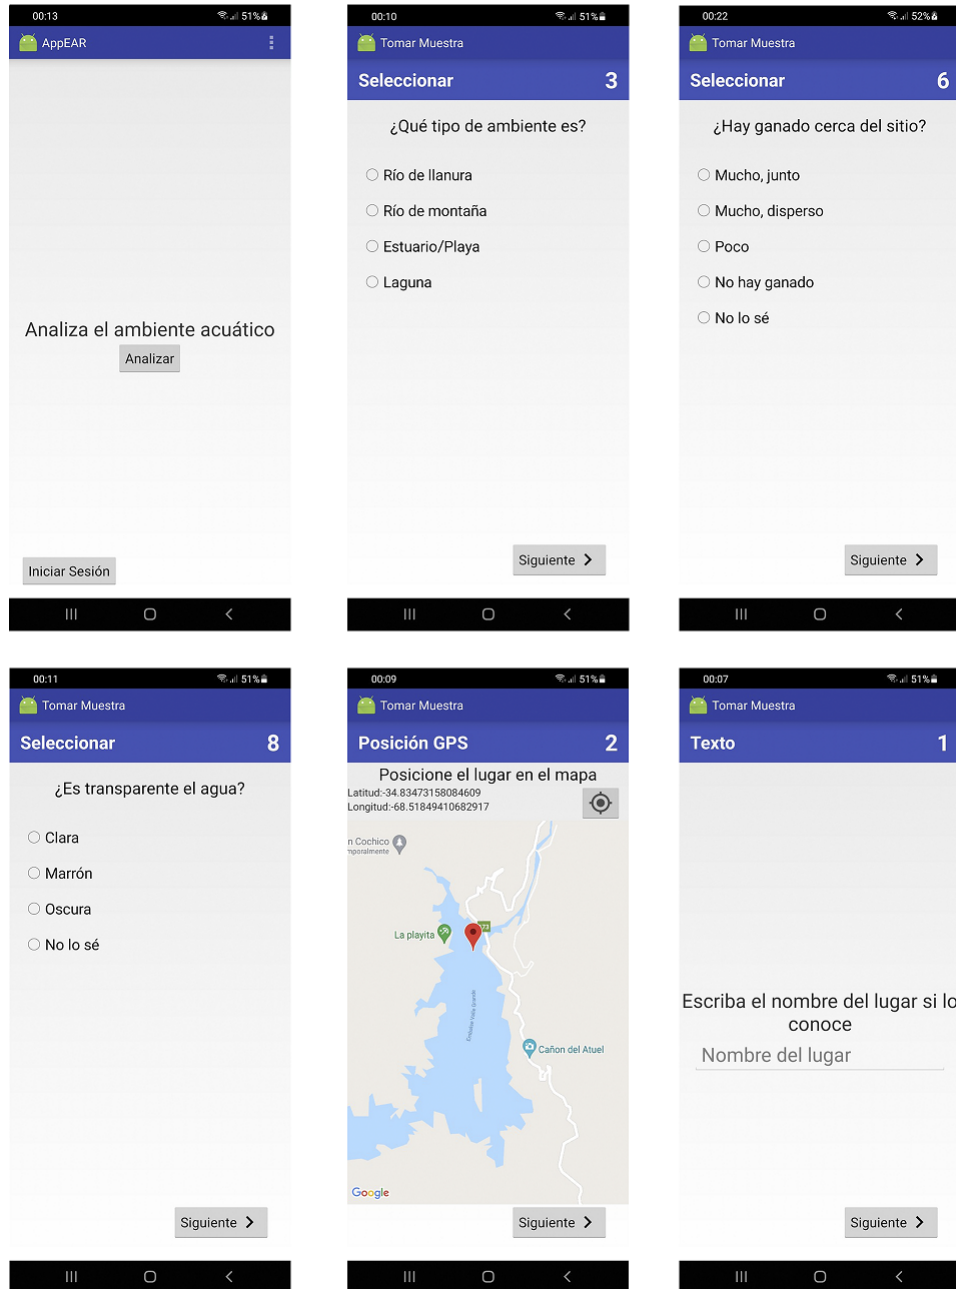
00:13 51%
AppEAR

Analiza el ambiente acuático
Analizar

Iniciar Sesión

00:10 51%
Tomar Muestra
Seleccionar 3
¿Qué tipo de ambiente es?
Río de llanura
Río de montaña
Estuario/Playa
Laguna
Siguiente

00:22 52%
Tomar Muestra
Seleccionar 6
¿Hay ganado cerca del sitio?
Mucho, junto
Mucho, disperso
Poco
No hay ganado
No lo sé
Siguiente

00:11 51%
Tomar Muestra
Seleccionar 8
¿Es transparente el agua?
Clara
Marrón
Oscura
No lo sé
Siguiente

00:09 51%
Tomar Muestra
Posición GPS 2
Posicione el lugar en el mapa
Latitud:-34.83473158084609
Longitud:-68.51849410682917
n Cochico
mporalmente
La playita
Embalse Valle Grande
Cañon del Atuel
Google
Siguiente

00:07 51%
Tomar Muestra
Texto 1
Escriba el nombre del lugar si lo conoce
Nombre del lugar
Siguiente